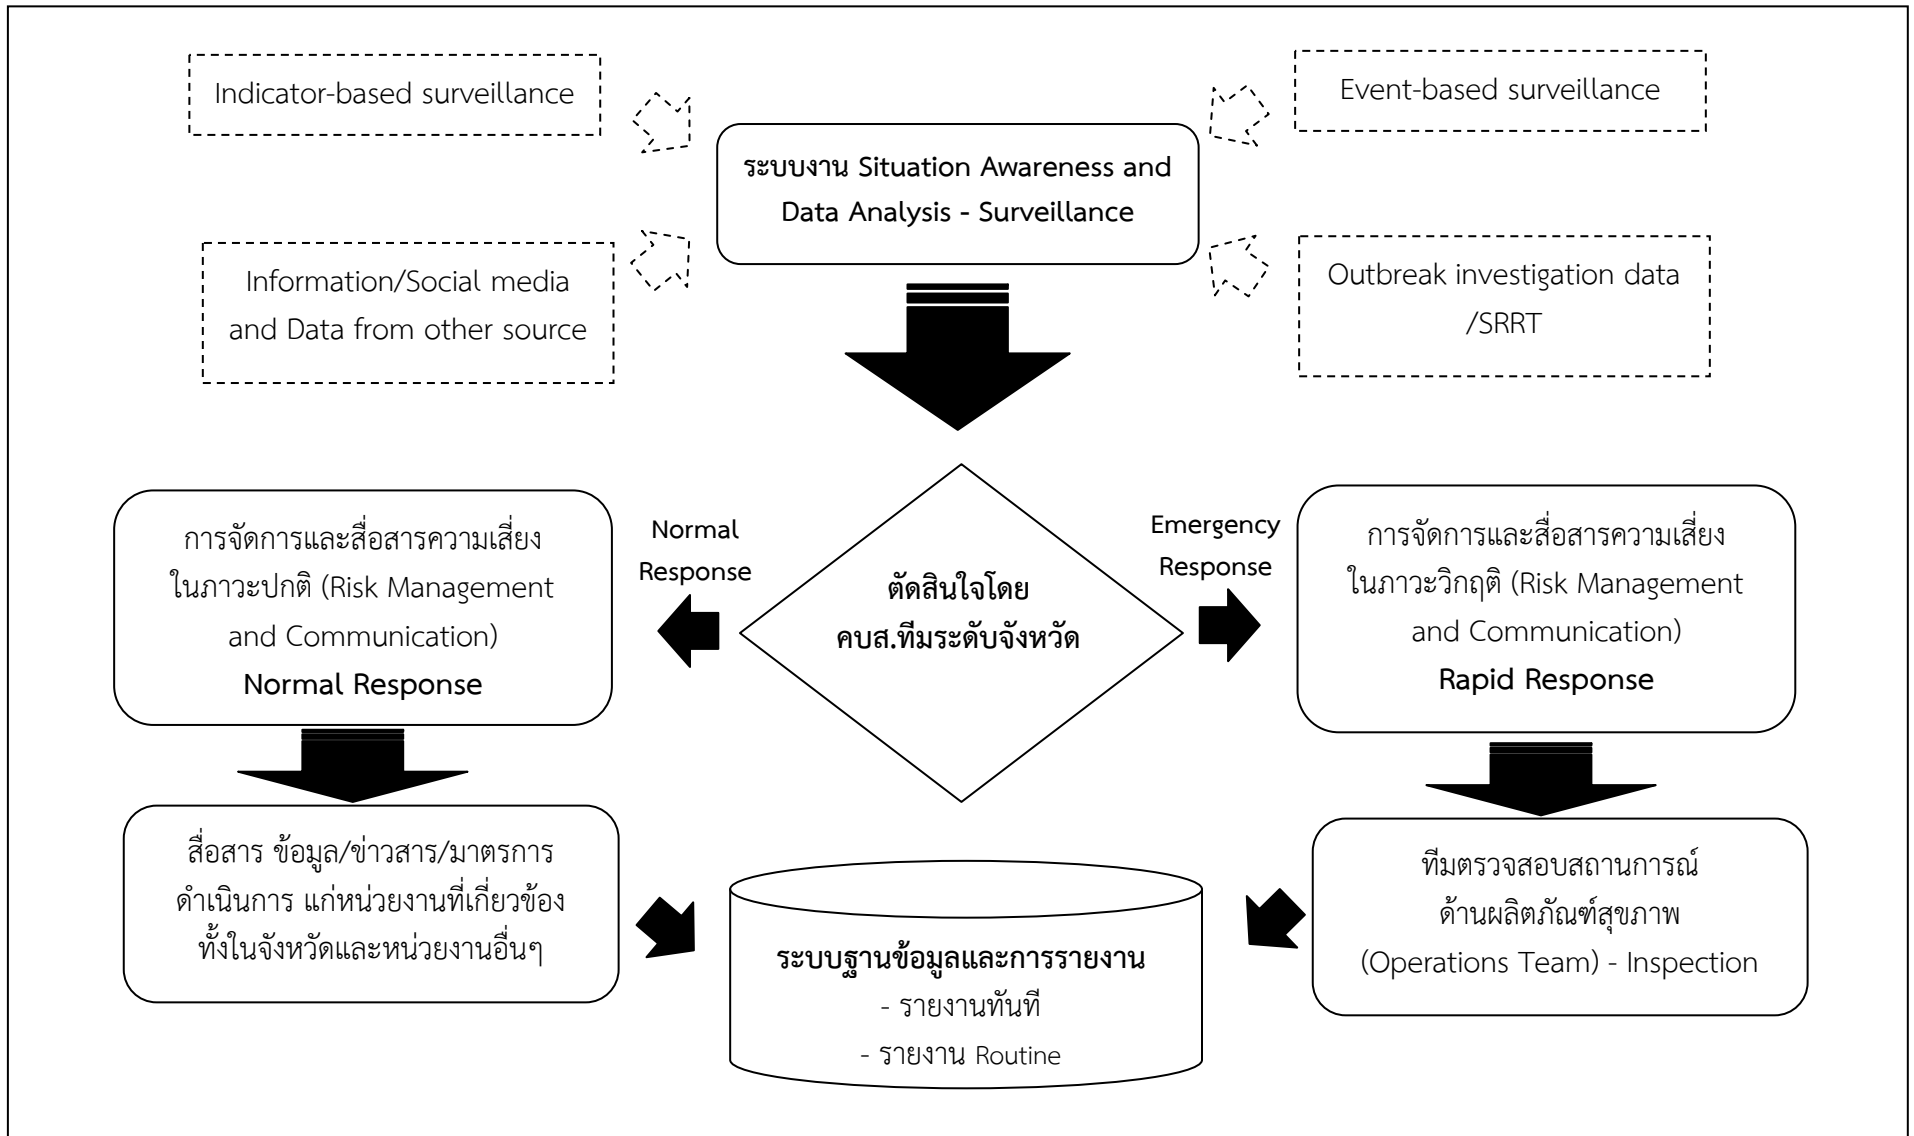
Indicator-based surveillance

Event-based surveillance

ระบบงาน Situation Awareness and Data Analysis - Surveillance

Information/Social media and Data from other source

Outbreak investigation data /SRRT

การจัดการและสื่อสารความเสี่ยงในภาวะปกติ (Risk Management and Communication)
Normal Response

Normal Response

ตัดสินใจโดย คบส.ทีมระดับจังหวัด

Emergency Response

การจัดการและสื่อสารความเสี่ยงในภาวะวิกฤติ (Risk Management and Communication)
Rapid Response

สื่อสาร ข้อมูล/ข่าวสาร/มาตรการดำเนินการ แก่หน่วยงานที่เกี่ยวข้องทั้งในจังหวัดและหน่วยงานอื่นๆ

ระบบฐานข้อมูลและการรายงาน
- รายงานทันที
- รายงาน Routine

ทีมตรวจสอบสถานการณ์ด้านผลิตภัณฑ์สุขภาพ (Operations Team) - Inspection